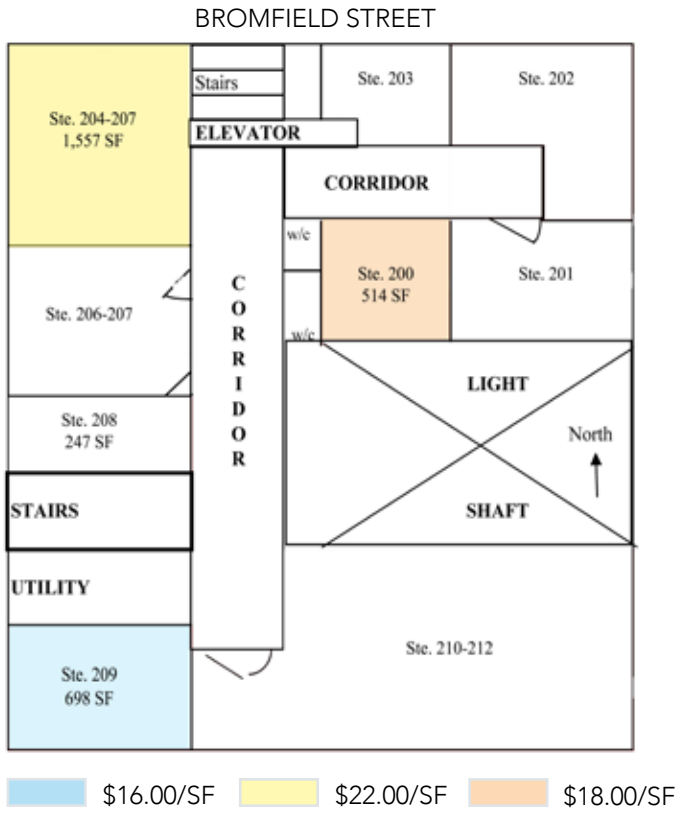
BROMFIELD STREET

Stairs

Ste. 203

Ste. 202

Ste. 204-207
1,557 SF

ELEVATOR

CORRIDOR

w/c

Ste. 200
514 SF

Ste. 201

Ste. 206-207

C
O
R
R
I
D
O
R

w/c

LIGHT

Ste. 208
247 SF

North

STAIRS

SHAFT

UTILITY

Ste. 210-212

Ste. 209
698 SF

\$16.00/SF
\$22.00/SF
\$18.00/SF